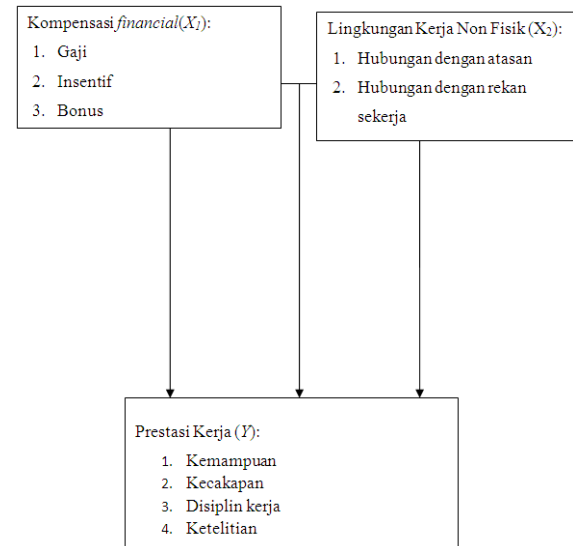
Kompensasi *financial*($X_1$):

1. Gaji
2. Insentif
3. Bonus

Lingkungan Kerja Non Fisik ($X_2$):

1. Hubungan dengan atasan
2. Hubungan dengan rekan sekerja

Prestasi Kerja ($Y$):

1. Kemampuan
2. Kecakapan
3. Disiplin kerja
4. Ketelitian